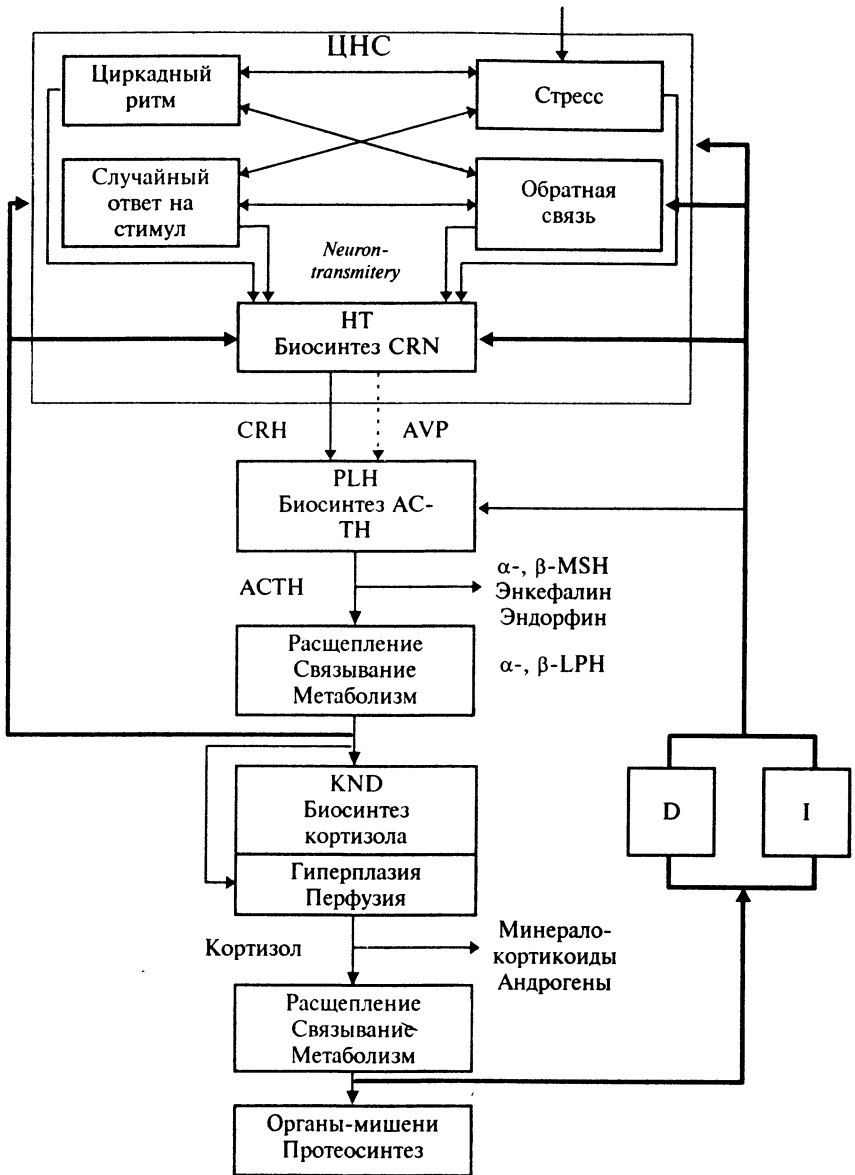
ЦНС

Циркадный ритм

Стресс

Случайный ответ на стимул

Обратная связь

Neuron-transmitery

HT
Биосинтез CRN

CRH

AVP

PLH
Биосинтез AC-TH

ACTH

α-, β-MSH
Энкефалин
Эндорфин

Расщепление
Связывание
Метаболизм

α-, β-LPH

KND
Биосинтез кортизола

Гиперплазия
Перфузия

D

I

Кортизол

Минерало-кортикоиды
Андрогены

Расщепление
Связывание
Метаболизм

Органы-мишени
Протеосинтез